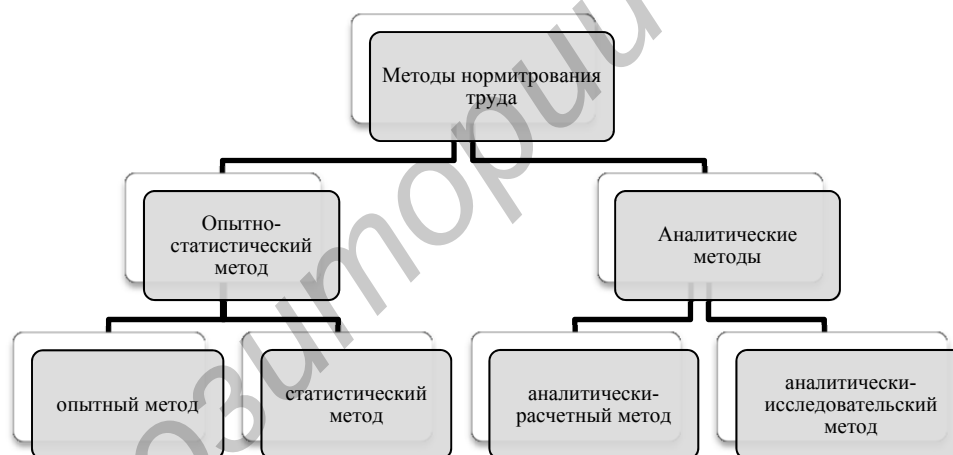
Методы нормитрования труда

Опытно-статистический метод

Аналитические методы

опытный метод

статистический метод

аналитически-расчетный метод

аналитически-исследовательский метод

repository.bsu.by